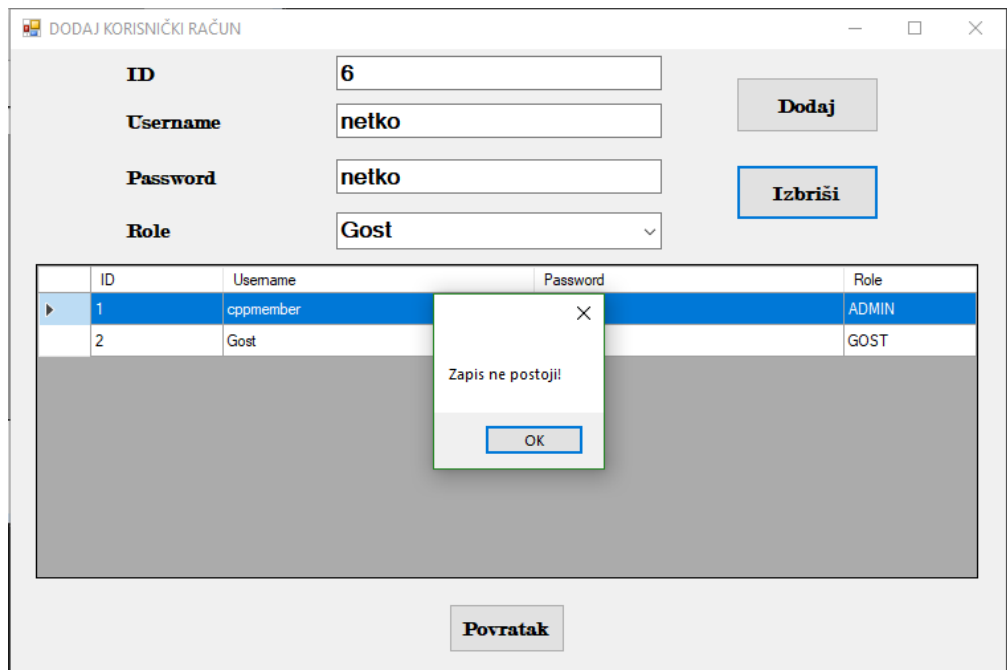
DODAJ KORISNIČKI RAČUN

ID 6

Username netko

Password netko

Role Gost

Dodaj

Izbriši

| | ID | Username | Password | Role |
|---|---|---|---|---|
| ▸ | 1 | cppmember | | ADMIN |
| | 2 | Gost | | GOST |

Zapis ne postoji!

OK

Povratak